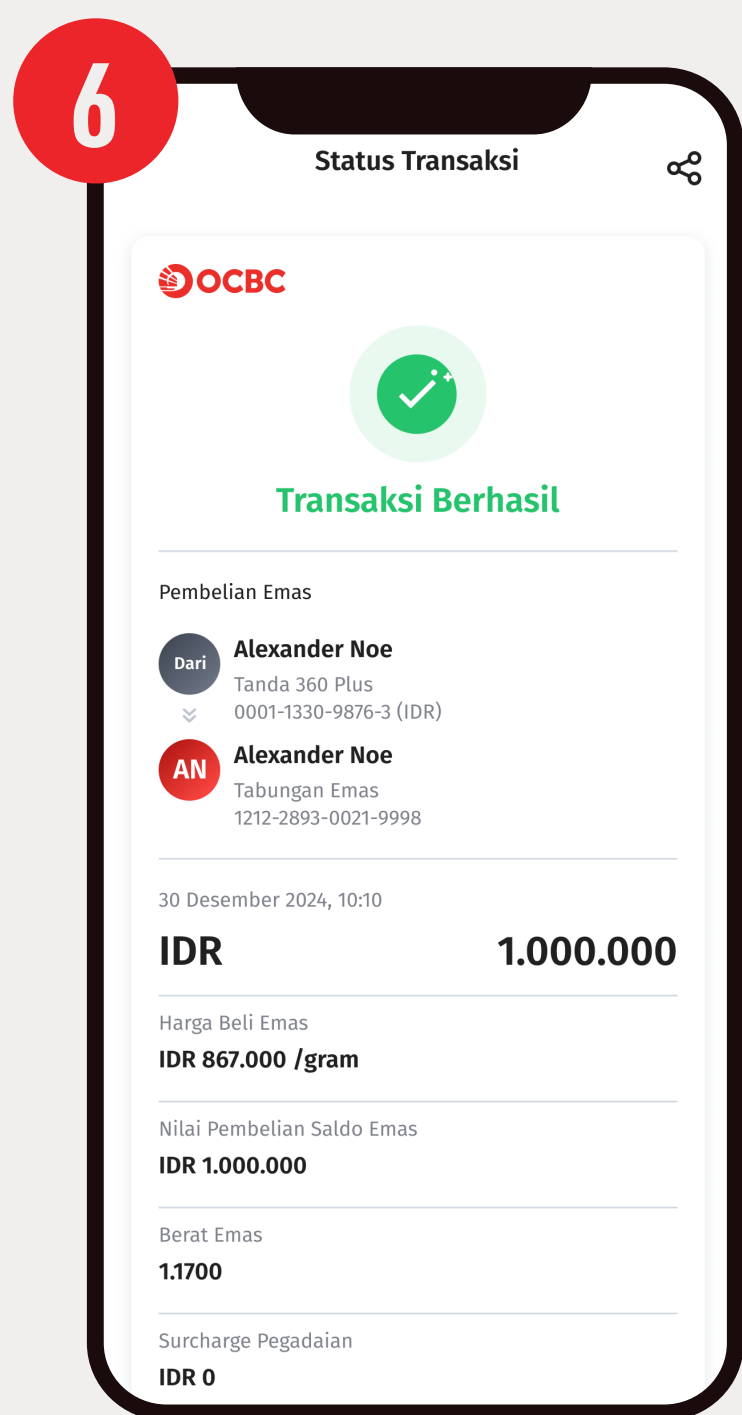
6

Status Transaksi

OCBC

Transaksi Berhasil

Pembelian Emas

Dari
Alexander Noe
Tanda 360 Plus
0001-1330-9876-3 (IDR)

AN
Alexander Noe
Tabungan Emas
1212-2893-0021-9998

30 Desember 2024, 10:10

IDR 1.000.000

Harga Beli Emas
IDR 867.000 /gram

Nilai Pembelian Saldo Emas
IDR 1.000.000

Berat Emas
1.1700

Surcharge Pegadaian
IDR 0